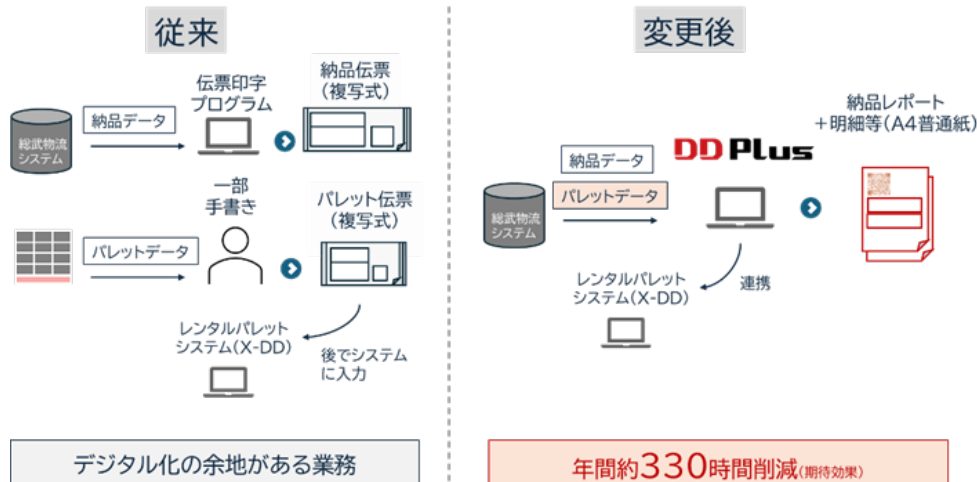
従来

総武物流システム

納品データ

伝票印字プログラム

納品伝票（複写式）

一部手書き

パレット伝票（複写式）

パレットデータ

レンタルパレットシステム（X-DD）

後でシステムに入力

デジタル化の余地がある業務

変更後

納品レポート＋明細等（A4普通紙）

納品データ

DD Plus

パレットデータ

総武物流システム

レンタルパレットシステム（X-DD）

連携

年間約330時間削減（期待効果）